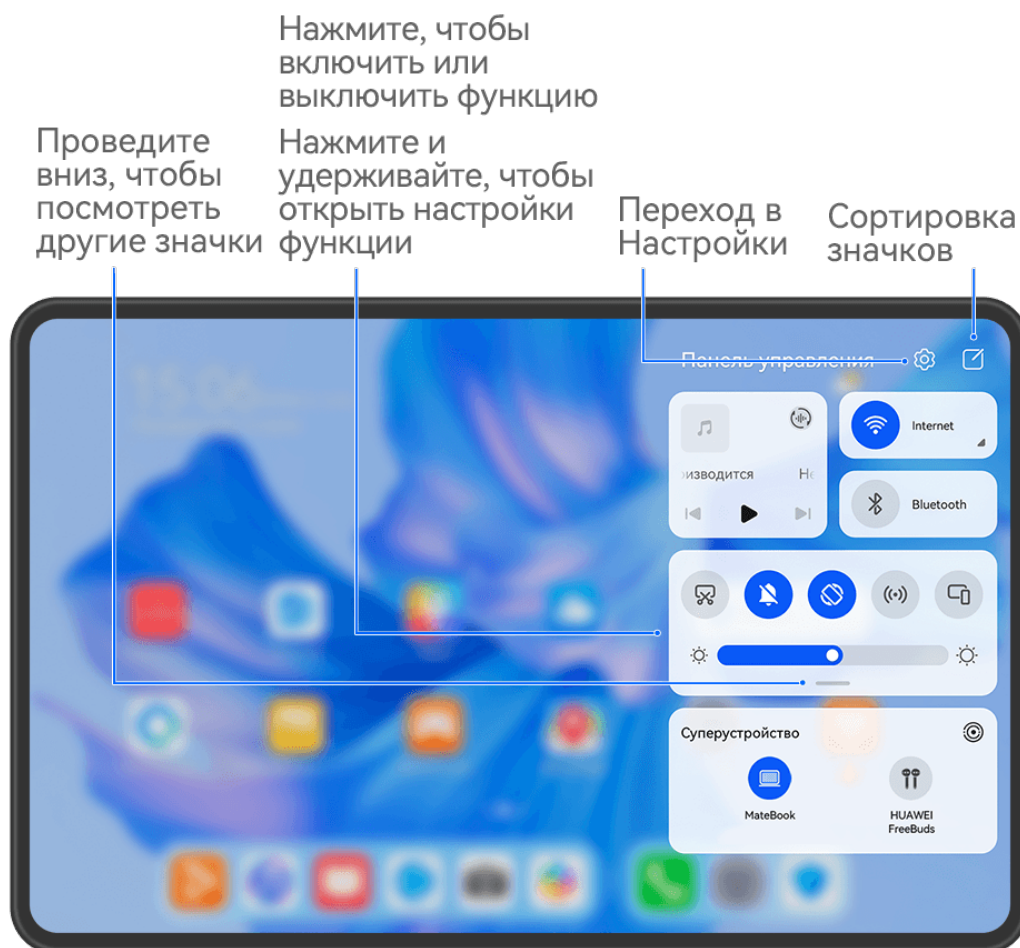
Нажмите, чтобы включить или выключить функцию

Проведите вниз, чтобы посмотреть другие значки

Нажмите и удерживайте, чтобы открыть настройки функции

Переход в Настройки

Сортировка значков

15:06

Панель управления

Internet

 izводится

Bluetooth

Суперустройство

MateBook

HUAWEI FreeBuds